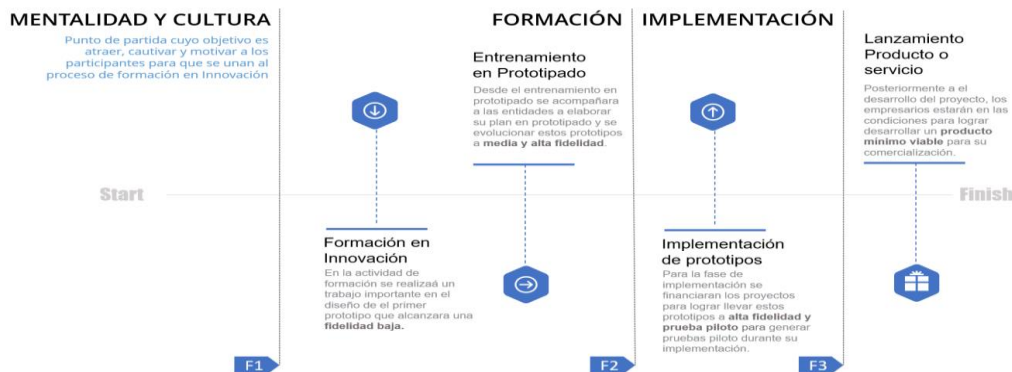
MENTALIDAD Y CULTURA

Punto de partida cuyo objetivo es atraer, cautivar y motivar a los participantes para que se unan al proceso de formación en Innovación

FORMACIÓN

IMPLEMENTACIÓN

Entrenamiento en Prototipado

Desde el entrenamiento en prototipado se acompañara a las entidades a elaborar su plan en prototipado y se evolucionar estos prototipos a **media y alta fidelidad**.

Lanzamiento Producto o servicio

Posteriormente a el desarrollo del proyecto, los empresarios estarán en las condiciones para lograr desarrollar un **producto minimo viable** para su comercialización.

Start

Finish

Formación en Innovación

En la actividad de formación se realizaá un trabajo importante en el diseño de el primer prototipo que alcanzara una **fidelidad baja.**

Implementación de prototipos

Para la fase de implementación se financiaran los proyectos para lograr llevar estos prototipos a **alta fidelidad y prueba piloto** para generar pruebas piloto durante su implementación.

F1

F2

F3